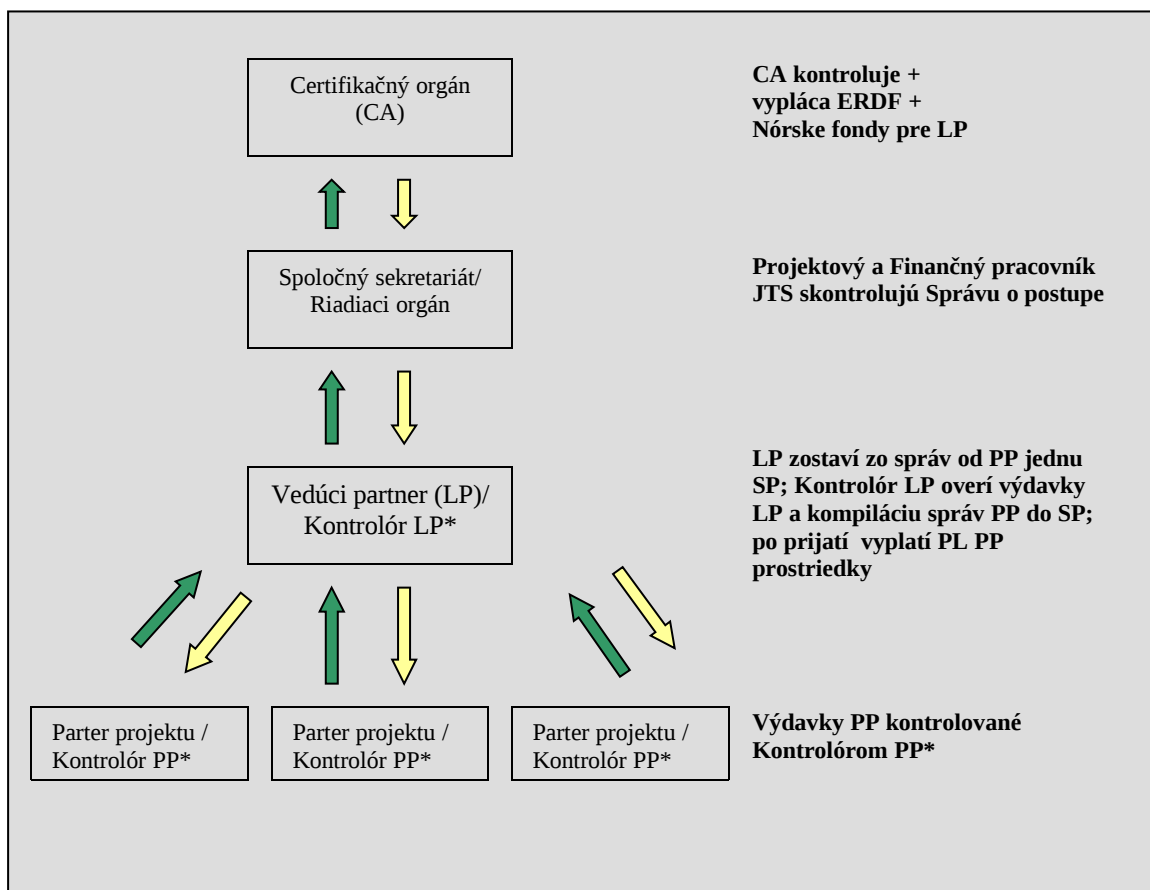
Certifikačný orgán (CA)

CA kontroluje + vypláca ERDF + Nórske fondy pre LP

Spoločný sekretariát/ Riadiaci orgán

Projektový a Finančný pracovník JTS skontrolujú Správu o postupe

Vedúci partner (LP)/ Kontrolór LP*

LP zostaví zo správ od PP jednu SP; Kontrolór LP overí výdavky LP a kompiláciu správ PP do SP; po prijatí vyplatí PL PP prostriedky

Parter projektu / Kontrolór PP*

Parter projektu / Kontrolór PP*

Parter projektu / Kontrolór PP*

Výdavky PP kontrolované Kontrolórom PP*